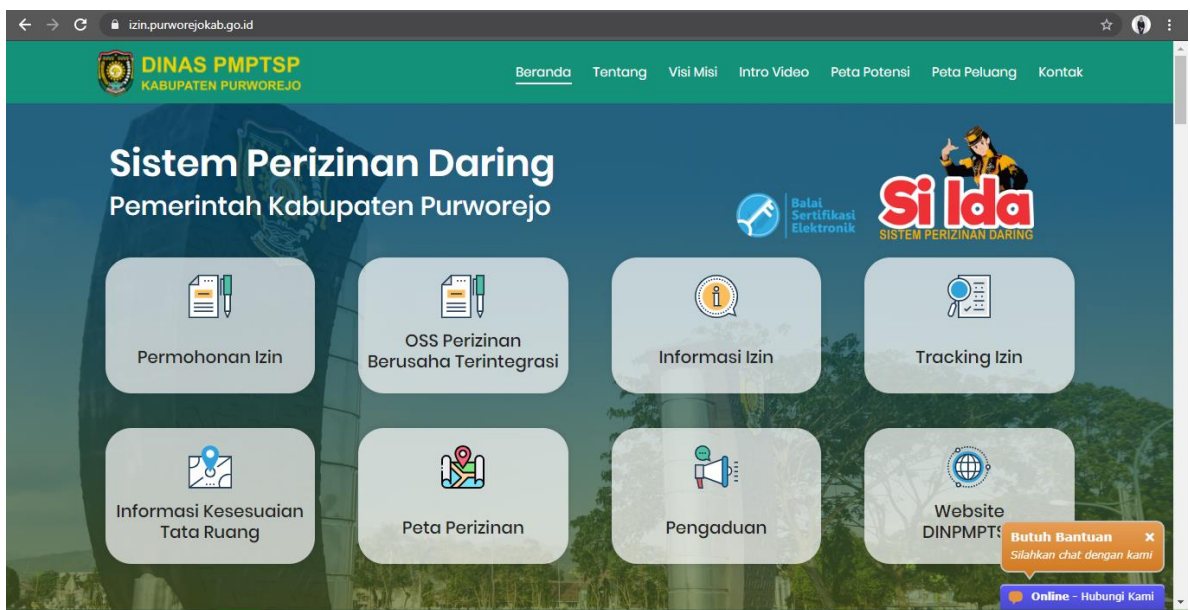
izin.purworejokab.go.id

DINAS PMPTSP
KABUPATEN PURWOREJO

Beranda Tentang Visi Misi Intro Video Peta Potensi Peta Peluang Kontak

Sistem Perizinan Daring
Pemerintah Kabupaten Purworejo

Balai Sertifikasi Elektronik

Si Ida
SISTEM PERIZINAN DARING

Permohonan Izin

OSS Perizinan Berusaha Terintegrasi

Informasi Izin

Tracking Izin

Informasi Kesesuaian Tata Ruang

Peta Perizinan

Pengaduan

Website DINPMPT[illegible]

Butuh Bantuan ×
Silahkan chat dengan kami

Online - Hubungi Kami